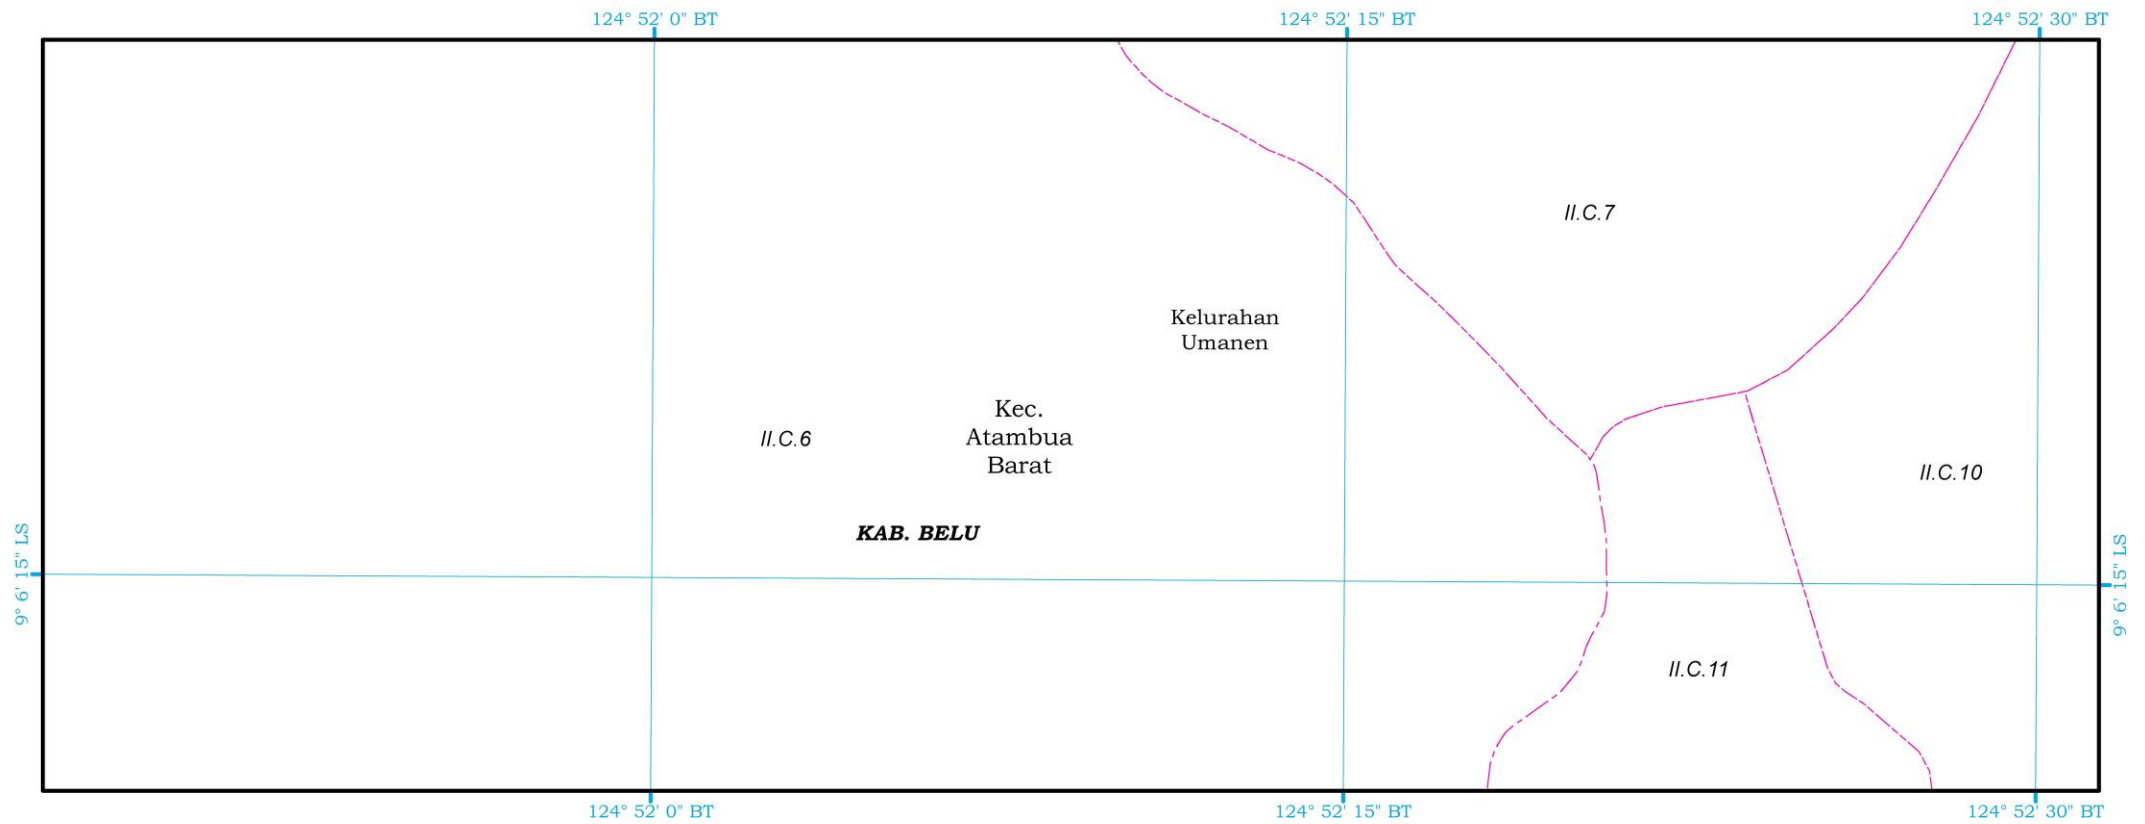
124° 52' 0" BT
124° 52' 15" BT
124° 52' 30" BT

II.C.7

Kelurahan Umanen

Kec. Atambua Barat

II.C.6

II.C.10

KAB. BELU

9° 6' 15" LS

9° 6' 15" LS

II.C.11

124° 52' 0" BT
124° 52' 15" BT
124° 52' 30" BT